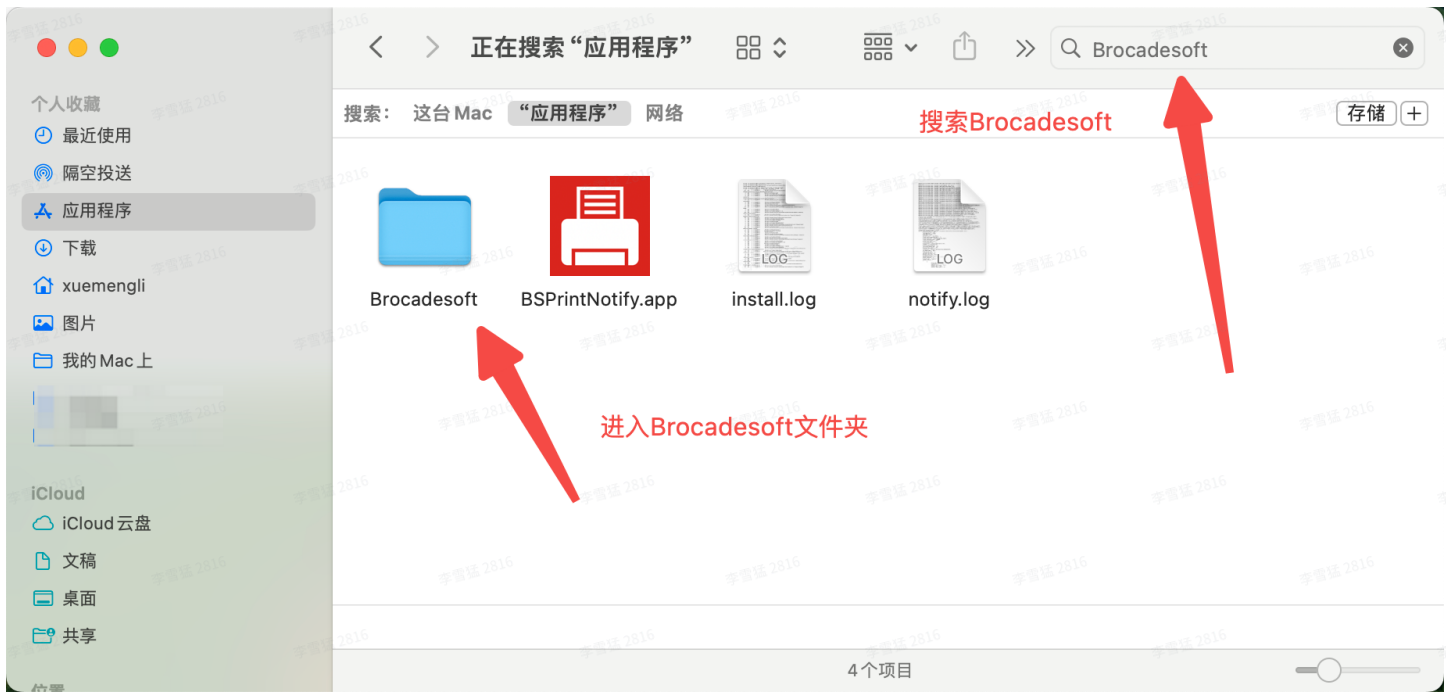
正在搜索“应用程序”

Brocadesoft

个人收藏
最近使用
隔空投送
应用程序
下载
xuemengli
图片
我的 Mac 上

iCloud
iCloud 云盘
文稿
桌面
共享

位置

搜索：这台 Mac “应用程序” 网络

存储 +

搜索Brocadesoft

LOG
LOG

Brocadesoft
BSPrintNotify.app
install.log
notify.log

进入Brocadesoft文件夹

4个项目

李雪猛 2816